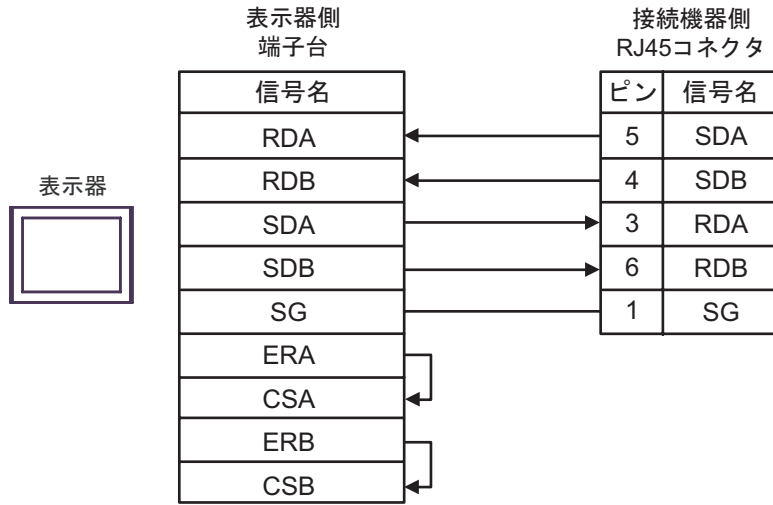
表示器側
端子台

接続機器側
RJ45コネクタ

表示器

| 信号名 |
|---|
| RDA |
| RDB |
| SDA |
| SDB |
| SG |
| ERA |
| CSA |
| ERB |
| CSB |

| ピン | 信号名 |
|---|---|
| 5 | SDA |
| 4 | SDB |
| 3 | RDA |
| 6 | RDB |
| 1 | SG |